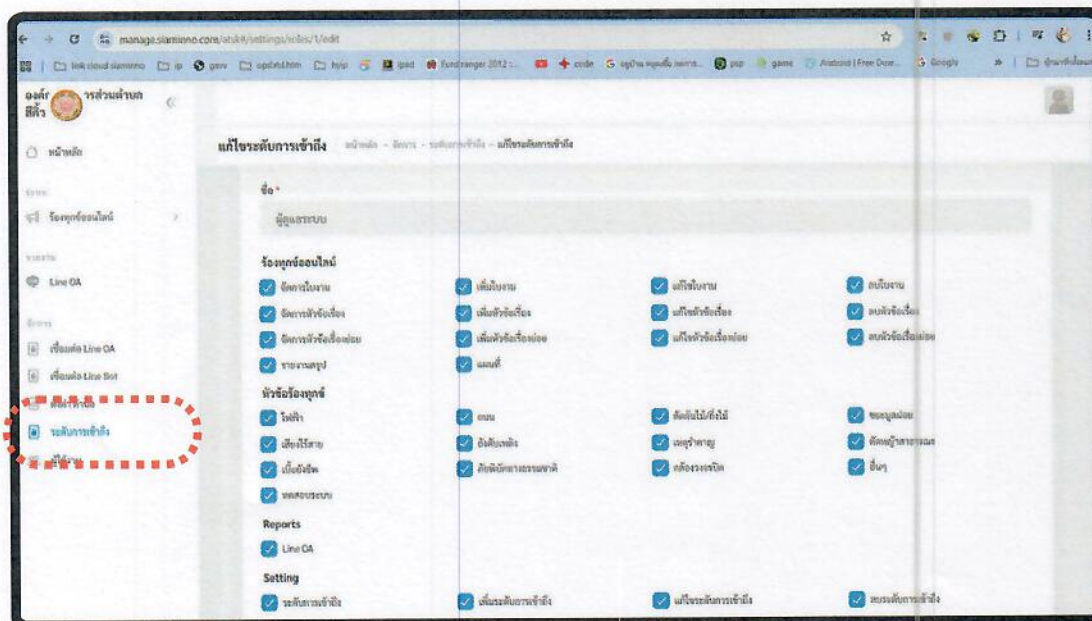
manage.siaminno.com/atuk4/settings/roles/1/edit

link cloud siaminno ip gov update.htm http ipad Fundranger 2012 code game Android | Free Dow... Google

องค์การบริหารส่วนตำบล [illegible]

หน้าหลัก

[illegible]

ร้องทุกข์ออนไลน์

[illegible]

Line OA

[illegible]

เชื่อมต่อ Line OA

เชื่อมต่อ Line Bot

ตั้งค่าทั่วไป

ระดับการเข้าถึง

ผู้ใช้งาน

แก้ไขระดับการเข้าถึง หน้าหลัก - จัดการ - ระดับการเข้าถึง - แก้ไขระดับการเข้าถึง

ชื่อ *

ผู้ดูแลระบบ

ร้องทุกข์ออนไลน์

จัดการใบงาน
เพิ่มใบงาน
แก้ไขใบงาน
ลบใบงาน
จัดการหัวข้อเรื่อง
เพิ่มหัวข้อเรื่อง
แก้ไขหัวข้อเรื่อง
ลบหัวข้อเรื่อง
จัดการหัวข้อเรื่องย่อย
เพิ่มหัวข้อเรื่องย่อย
แก้ไขหัวข้อเรื่องย่อย
ลบหัวข้อเรื่องย่อย
รายงานสรุป
แผนที่

หัวข้อร้องทุกข์

ไฟฟ้า
ถนน
ตัดต้นไม้/กิ่งไม้
ขยะมูลฝอย
เสียงไร้สาย
ดับเพลิง
เหตุรำคาญ
ตัดหญ้าสาธารณะ
เบี้ยยังชีพ
ภัยพิบัติทางธรรมชาติ
กล้องวงจรปิด
อื่นๆ
ทดสอบระบบ

Reports

Line OA

Setting

ระดับการเข้าถึง
เพิ่มระดับการเข้าถึง
แก้ไขระดับการเข้าถึง
ลบระดับการเข้าถึง